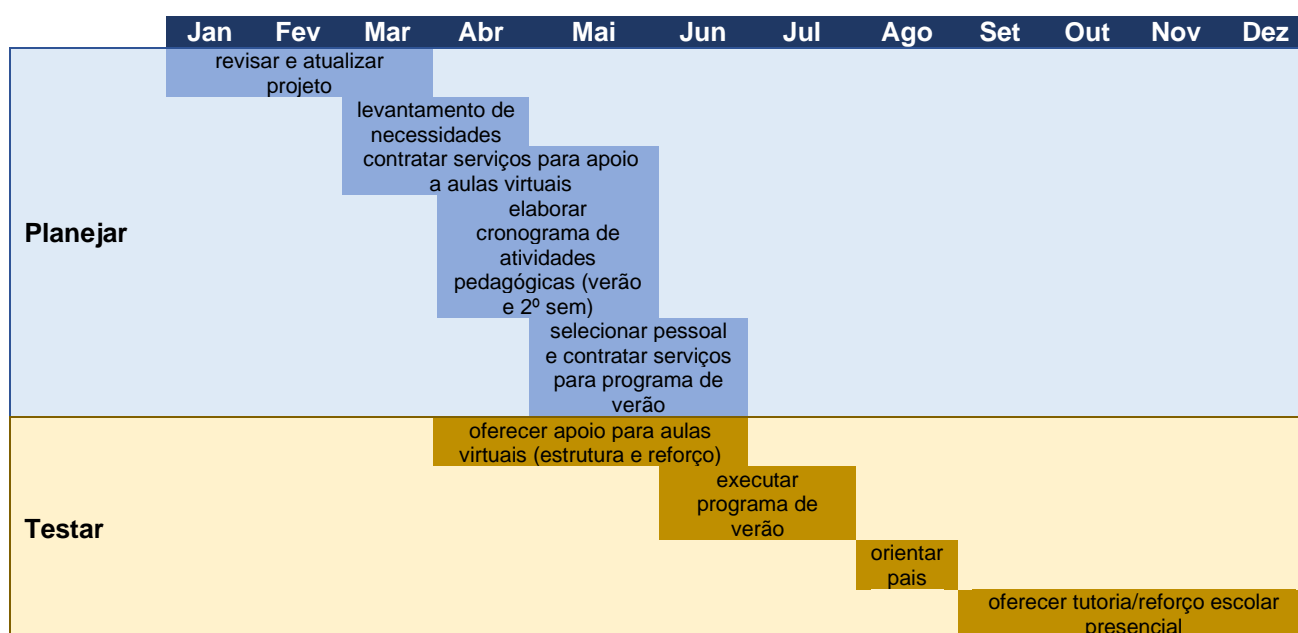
| | Jan | Fev | Mar | Abr | Mai | Jun | Jul | Ago | Set | Out | Nov | Dez |
|---|---|---|---|---|---|---|---|---|---|---|---|---|

Planejar

revisar e atualizar projeto

levantamento de necessidades

contratar serviços para apoio a aulas virtuais

elaborar cronograma de atividades pedagógicas (verão e 2º sem)

selecionar pessoal e contratar serviços para programa de verão

Testar

oferecer apoio para aulas virtuais (estrutura e reforço)

executar programa de verão

orientar pais

oferecer tutoria/reforço escolar presencial